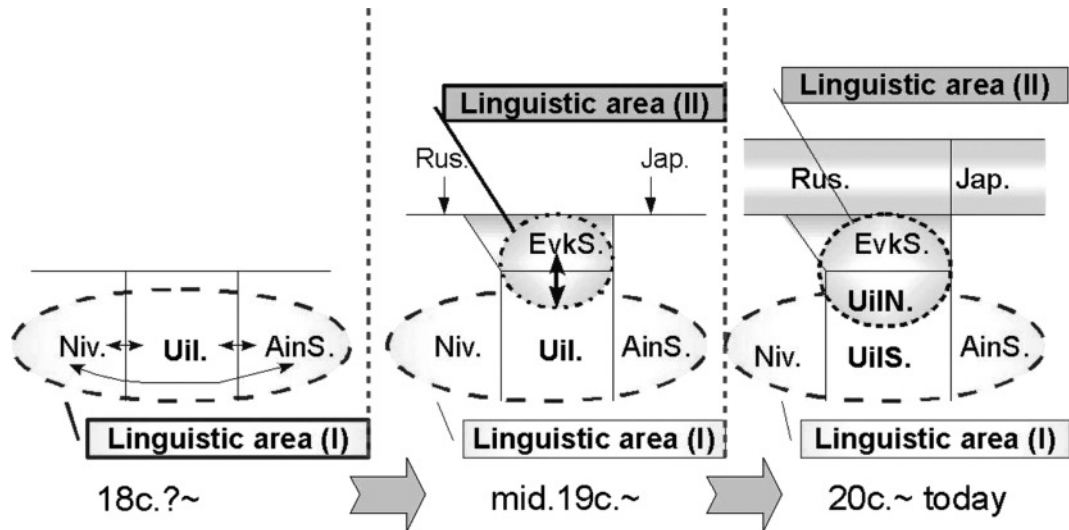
Niv.
Uil.
AinS.
Linguistic area (I)
18c.?~

Linguistic area (II)
Rus.
Jap.
EvkS.
Niv.
Uil.
AinS.
Linguistic area (I)
mid.19c.~

Linguistic area (II)
Rus.
Jap.
EvkS.
UilN.
Niv.
UilS.
AinS.
Linguistic area (I)
20c.~ today